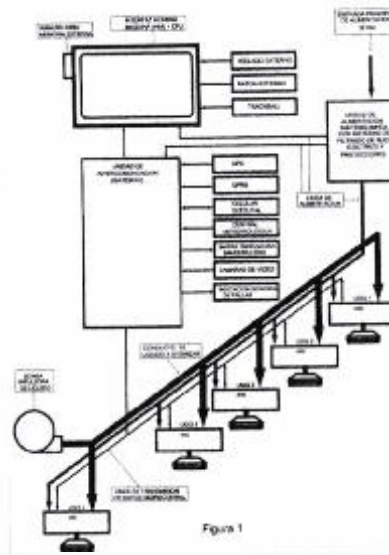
SENSOR VIDEO MANTENIMIENTO

MONITOR INTERNO DISPLAY (PAD / CPU)

ENTRADA PRIMARIA DE ALIMENTACIÓN

TECLADO EXTERNO

RATÓN EXTERNO

TRACKBALL

UNIDAD DE ALIMENTACIÓN ININTERRUMPIDA CON BATERÍAS DE FILTRADO DE RUIDO ELÉCTRICO Y PROTECCIONES

UNIDAD DE INTERCOMUNICACIÓN (GATEWAY)

GPS

GPRS

CELULAR DIGITAL

CONTROL METEOROLÓGICO

SERVO TRANSMISIÓN DE ENERGÍA

CÁMARAS DE VIDEO

DETECCIÓN DE FALLAS

LÍNEA DE ALIMENTACIÓN

CONDUCTO DE LÍQUIDO A EXTERIOR

BOMBA IMPULSORA DE LÍQUIDO

UNIDAD 1

UNIDAD 2

UNIDAD 3

UNIDAD 4

UNIDAD 5

LÍNEA DE TRANSMISIÓN DE DATOS

Figura 1